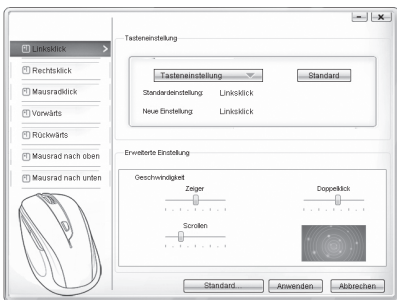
Linksklick
Rechtsklick
Mausradklick
Vorwärts
Rückwärts
Mausrad nach oben
Mausrad nach unten

Tasteneinstellung

Tasteneinstellung
Standard
Standardeinstellung: Linksklick
Neue Einstellung: Linksklick

Erweiterte Einstellung

Geschwindigkeit
Zeiger
Doppelklick
Scrollen

Standard
Anwenden
Abbrechen